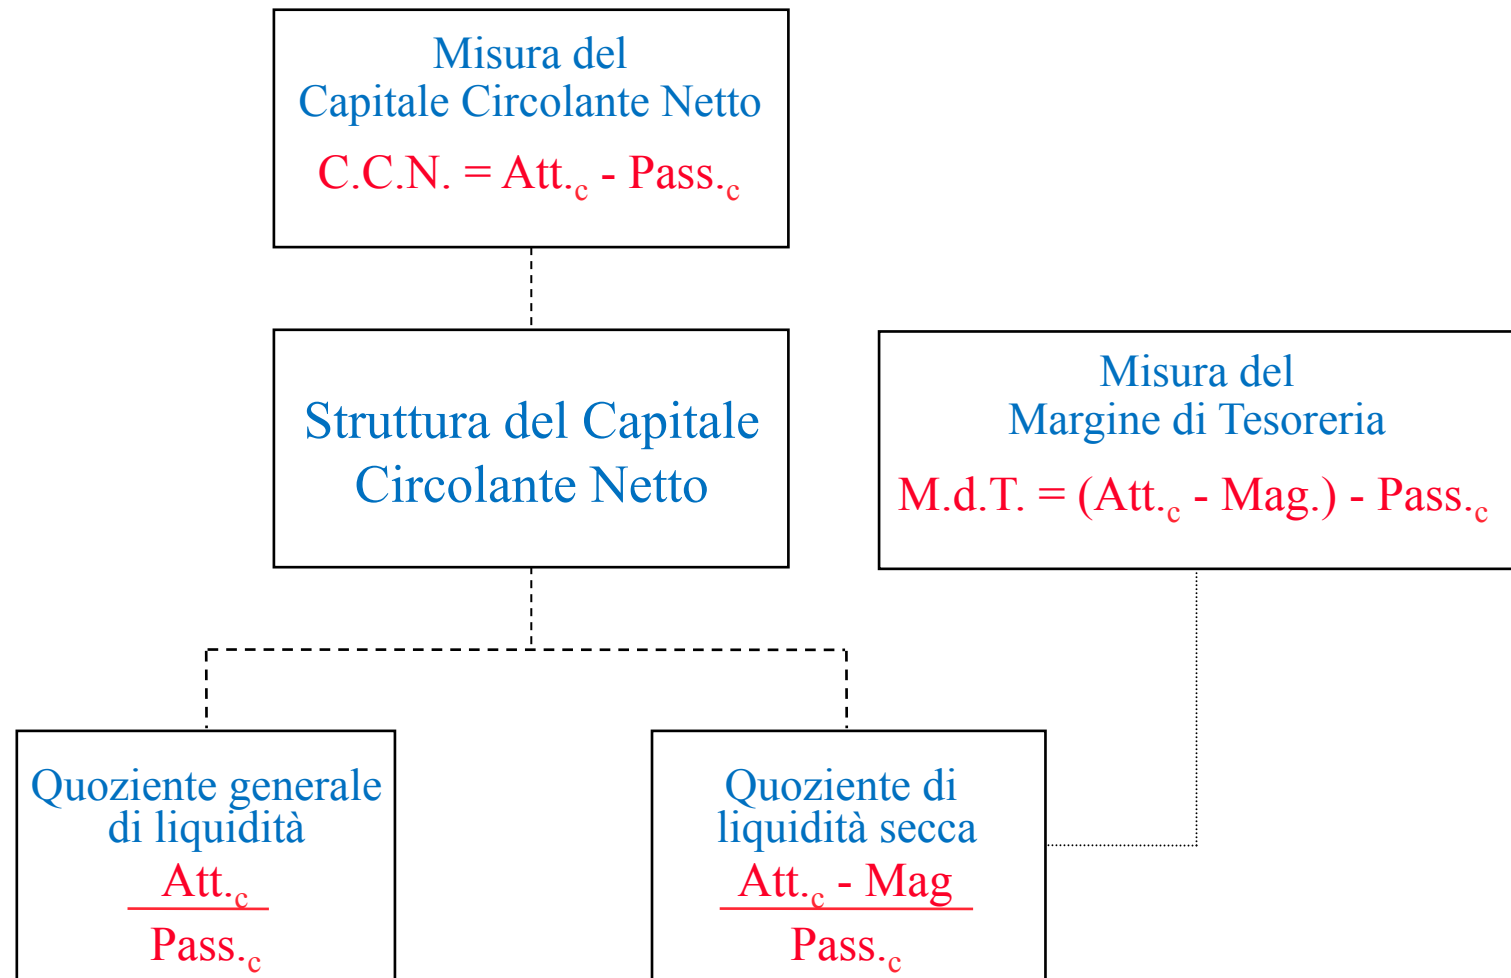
Misura del
Capitale Circolante Netto
$C.C.N. = Att._c - Pass._c$

Struttura del Capitale Circolante Netto

Misura del
Margine di Tesoreria
$M.d.T. = (Att._c - Mag.) - Pass._c$

Quoziente generale di liquidità
$\frac{Att._c}{Pass._c}$

Quoziente di liquidità secca
$\frac{Att._c - Mag}{Pass._c}$